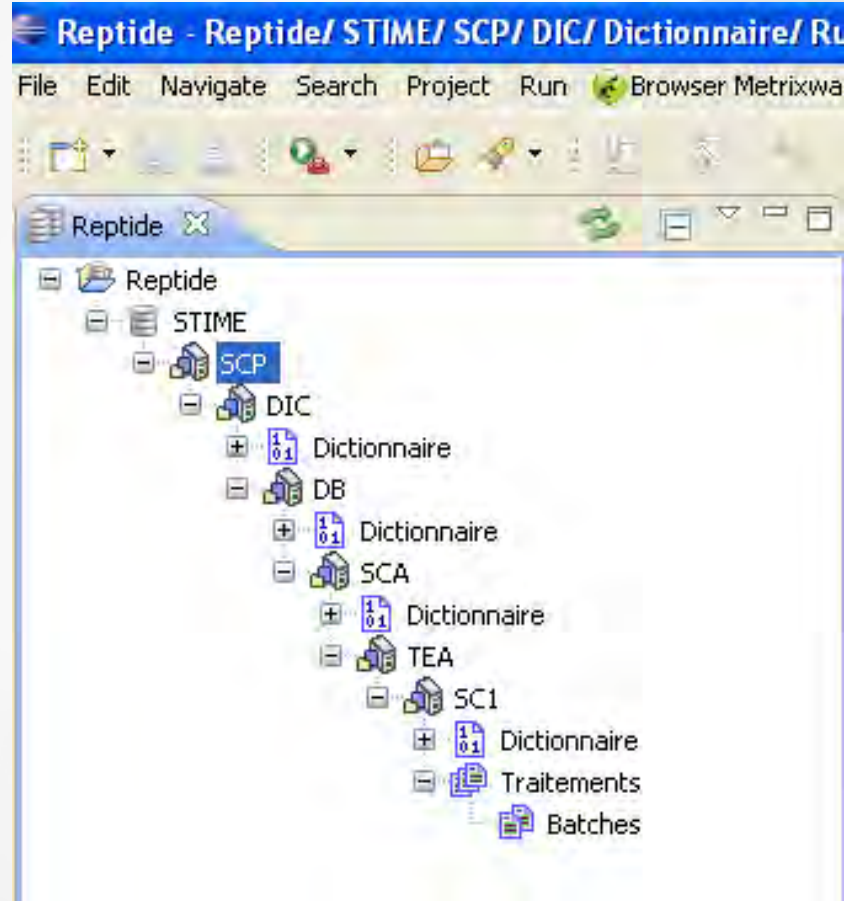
Reptide - Reptide/ STIME/ SCP/ DIC/ Dictionnaire/ Ru

File Edit Navigate Search Project Run Browser Metrixwa

Reptide

Reptide
STIME
SCP
DIC
Dictionnaire
DB
Dictionnaire
SCA
Dictionnaire
TEA
SC1
Dictionnaire
Traitements
Batches